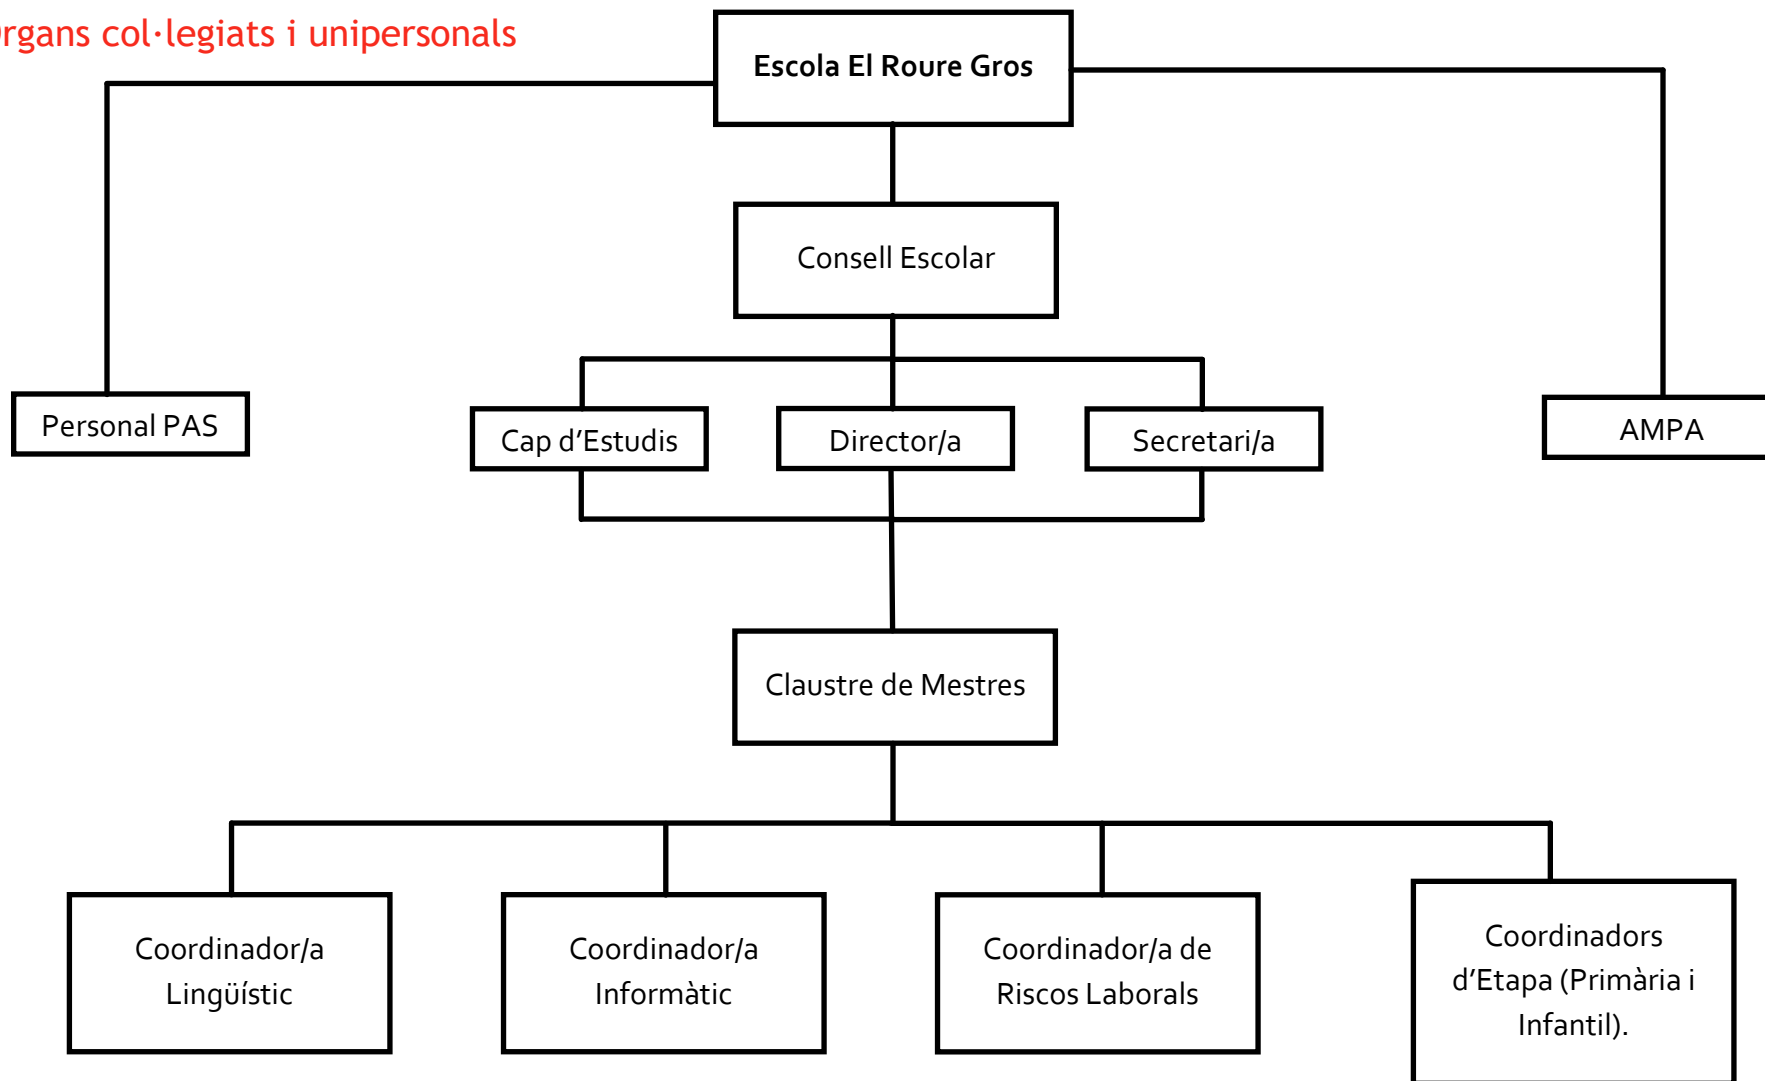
rgans col·legiats i unipersonals

Escola El Roure Gros

Consell Escolar

Personal PAS

Cap d'Estudis

Director/a

Secretari/a

AMPA

Claustre de Mestres

Coordinador/a Lingüístic

Coordinador/a Informàtic

Coordinador/a de Riscos Laborals

Coordinadors d'Etapa (Primària i Infantil).